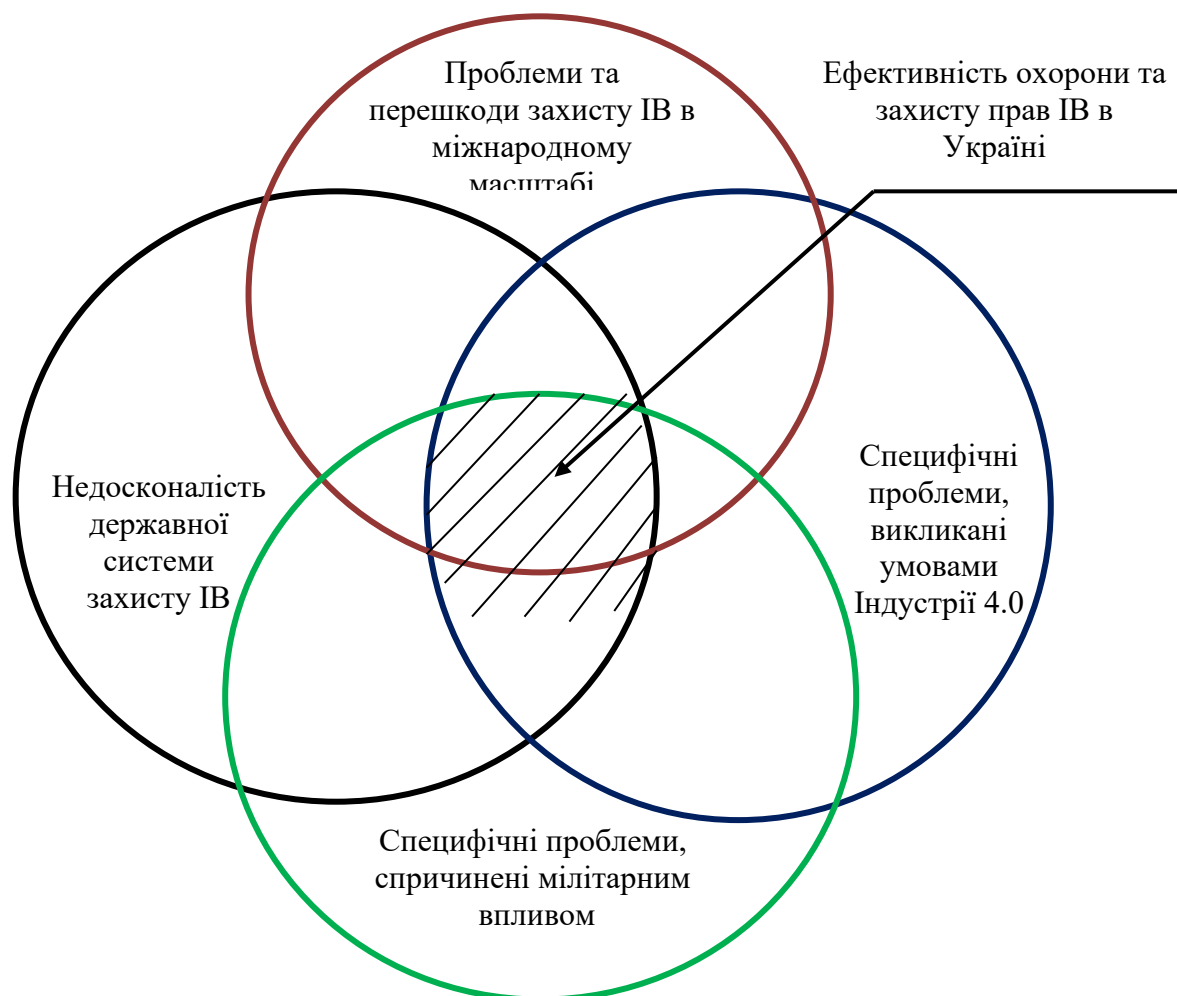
Проблеми та перешкоди захисту ІВ в міжнародному масштабі

Ефективність охорони та захисту прав ІВ в Україні

Недосконалість державної системи захисту ІВ

Специфічні проблеми, викликані умовами Індустрії 4.0

Специфічні проблеми, спричинені мілітарним впливом